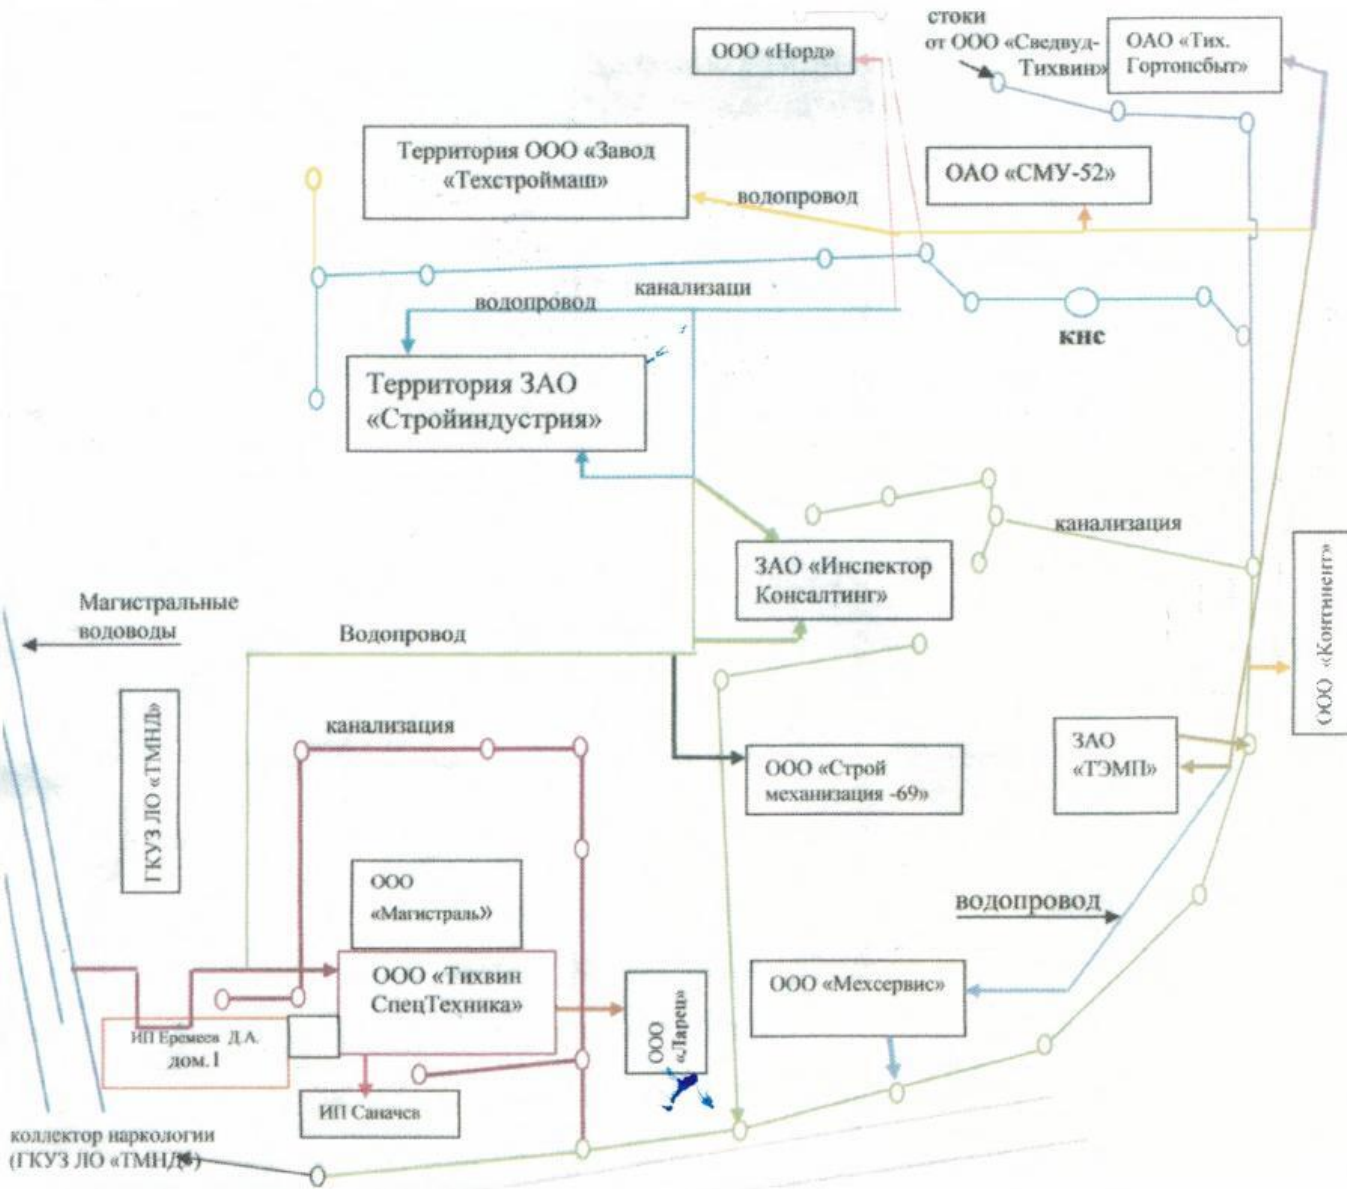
ООО «Норд»

стоки от ООО «Сведвуд-Тихвин»

ОАО «Тих. Гортопсбыт»

Территория ООО «Завод «Техстроймаш»

ОАО «СМУ-52»

водопровод

канализаци

водопровод

кнс

Территория ЗАО «Стройиндустрия»

канализация

ЗАО «Инспектор Консалтинг»

ООО «Континент»

Магистральные водоводы

Водопровод

ГКУЗ ЛО «ТМНД»

канализация

ООО «Строй механизация -69»

ЗАО «ТЭМП»

ООО «Магистраль»

водопровод

ООО «Тихвин СпецТехника»

ООО «Ларец»

ООО «Мехсервис»

ИП Еремеев Д.А. дом.1

ИП Саначев

коллектор наркологии (ГКУЗ ЛО «ТМНД»)